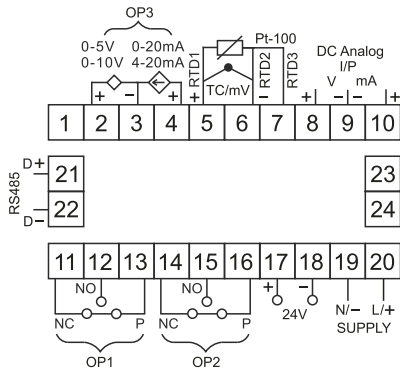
OP3
0-5V 0-20mA
0-10V 4-20mA
+ − +
RTD1
TC/mV
Pt-100
RTD2
RTD3
DC Analog
I/P
V mA
+ − − +
1 2 3 4 5 6 7 8 9 10
D+
21
RS485
22
D−
23
24
11 12 13 14 15 16 17 18 19 20
NO
NC P
OP1
NO
NC P
OP2
+ −
24V
N/− L/+
SUPPLY